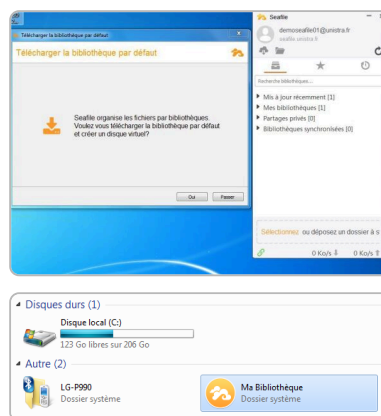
Télécharger la bibliothèque par défaut

Télécharger la bibliothèque par défaut

Seafile organise les fichiers par bibliothèques. Voulez vous télécharger la bibliothèque par défaut et créer un disque virtuel?

Oui
Passer

Seafile
demoseafile01@unistra.fr
seafile.unistra.fr

Rechercher bibliothèques...

Mis à jour récemment [1]
Mes bibliothèques [1]
Partages privés [0]
Bibliothèques synchronisées [0]

Sélectionnez ou déposez un dossier à s

0 Ko/s
0 Ko/s

Disques durs (1)
Disque local (C:)
123 Go libres sur 206 Go

Autre (2)
LG-P990
Dossier système
Ma Bibliothèque
Dossier système